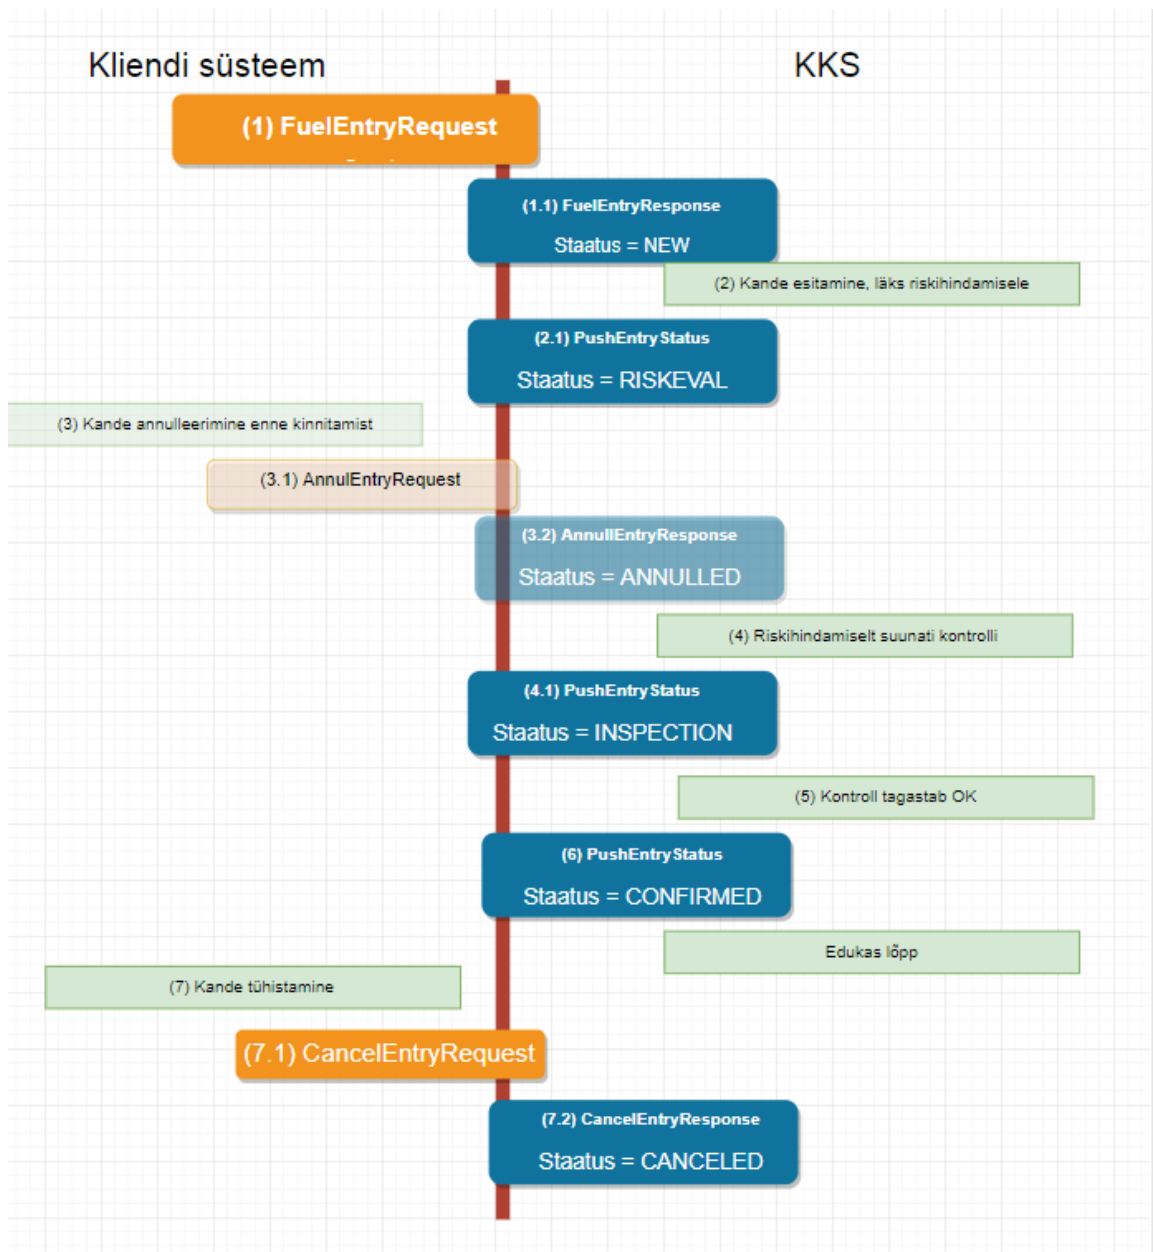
Kliendi süsteem

KKS

(1) FuelEntryRequest

(1.1) FuelEntryResponse

Staatus = NEW

(2) Kande esitamine, läks riskihindamisele

(2.1) PushEntryStatus

Staatus = RISKEVAL

(3) Kande annulleerimine enne kinnitamist

(3.1) AnnulEntryRequest

(3.2) AnnullEntryResponse

Staatus = ANNULLED

(4) Riskihindamiselt suunati kontrolli

(4.1) PushEntryStatus

Staatus = INSPECTION

(5) Kontroll tagastab OK

(6) PushEntryStatus

Staatus = CONFIRMED

Edukas lõpp

(7) Kande tühistamine

(7.1) CancelEntryRequest

(7.2) CancelEntryResponse

Staatus = CANCELED